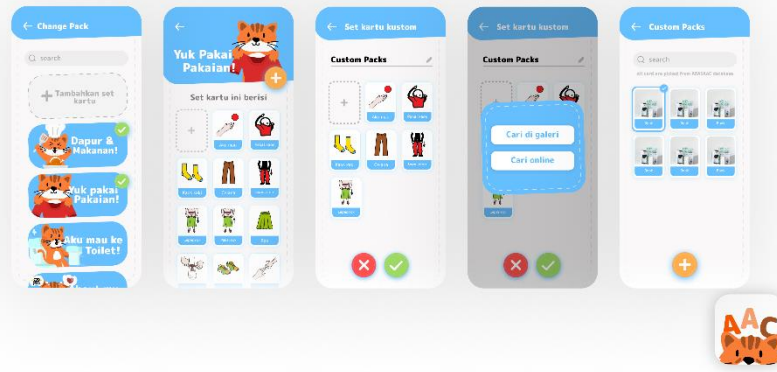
Change Pack

Search

Tambahkan set kartu

Dapur & Makanan!

Yuk pakai Pakaian!

Aku mau ke Toilet!

Yuk Pakai Pakaian!

Set kartu ini berisi

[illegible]

Set kartu kustom

Custom Packs

Set kartu kustom

Custom Packs

Cari di galeri

Cari online

Custom Packs

Search

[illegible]

AAC